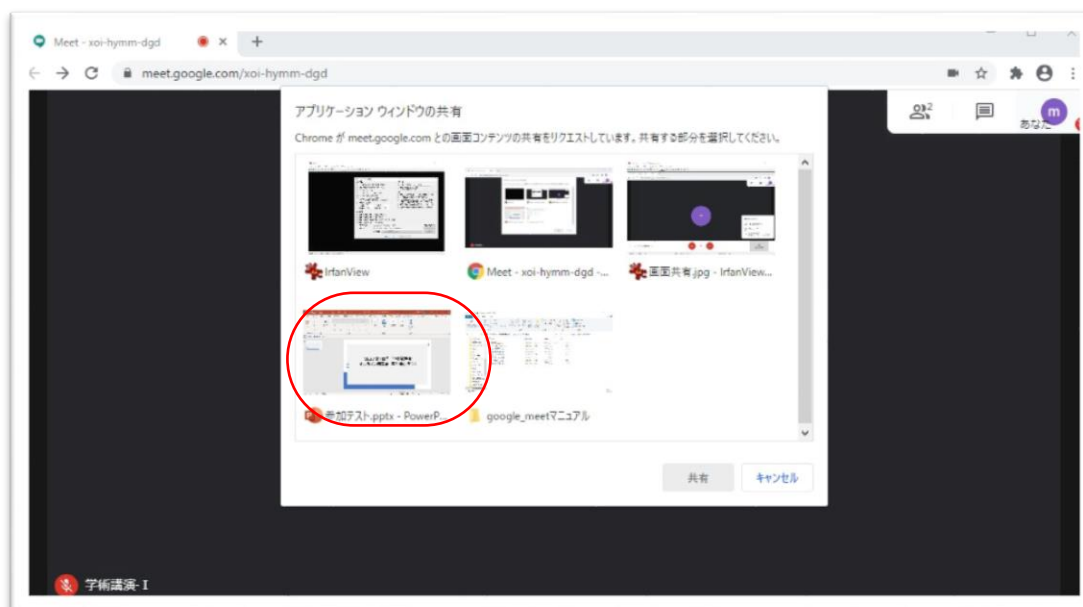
Meet - xoi-hymm-dgd
meet.google.com/xoi-hymm-dgd

アプリケーション ウィンドウの共有

Chrome が meet.google.com との画面コンテンツの共有をリクエストしています。共有する部分を選択してください。

IrfanView
Meet - xoi-hymm-dgd -...
画面共有.jpg - IrfanView...
参加テスト.pptx - PowerP...
google_meetマニュアル

共有
キャンセル

2
あなた
m

学術講演- I